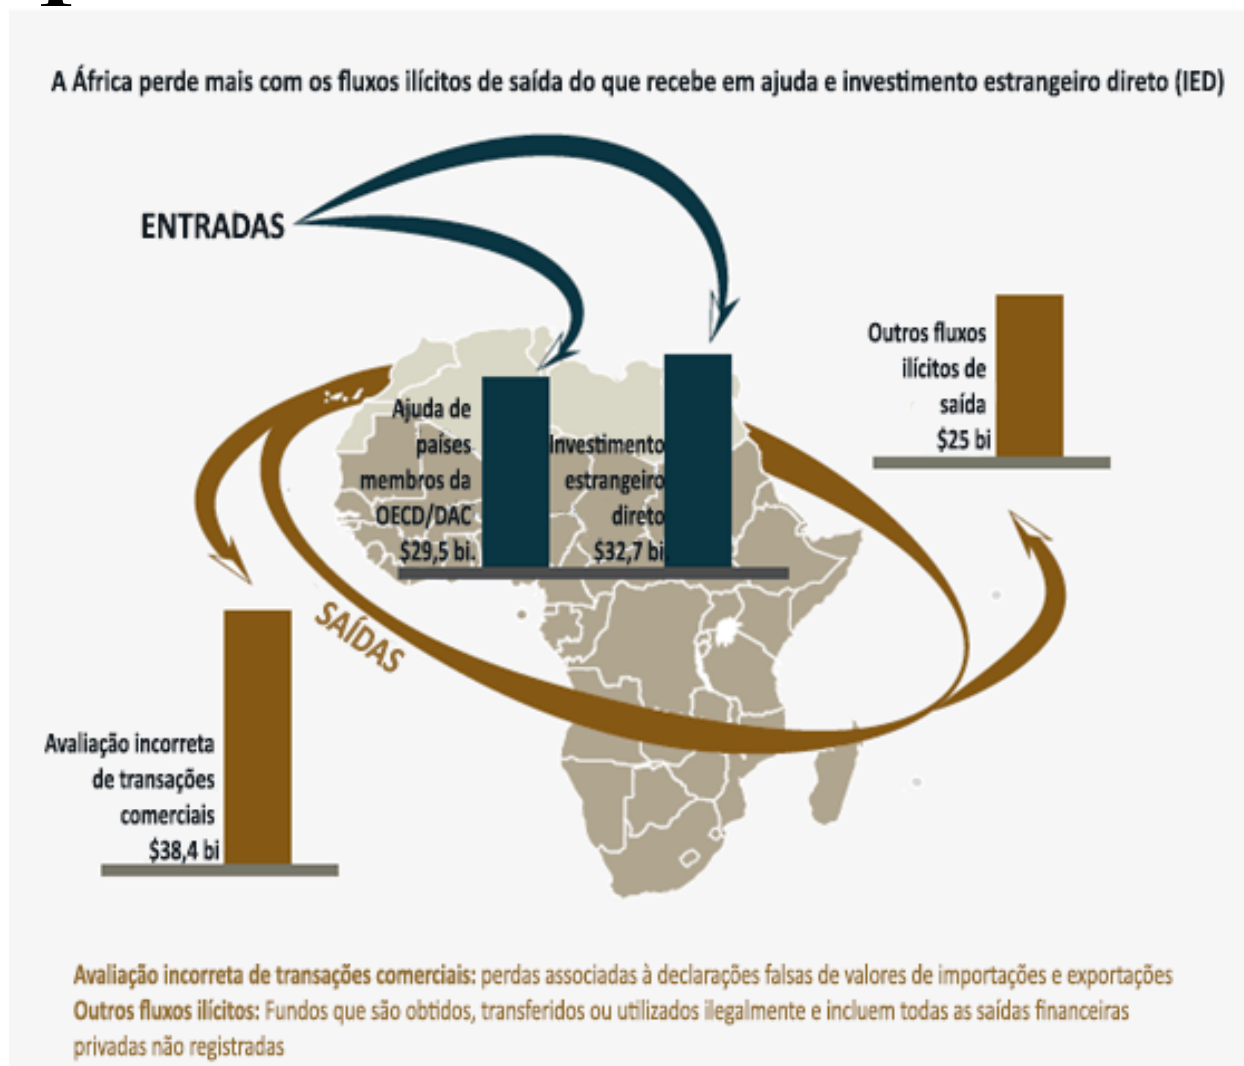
A África perde mais com os fluxos ilícitos de saída do que recebe em ajuda e investimento estrangeiro direto (IED)

ENTRADAS

Ajuda de países membros da OECD/DAC $29,5 bi.

Investimento estrangeiro direto $32,7 bi

Outros fluxos ilícitos de saída $25 bi

SAÍDAS

Avaliação incorreta de transações comerciais $38,4 bi

Avaliação incorreta de transações comerciais: perdas associadas à declarações falsas de valores de importações e exportações
Outros fluxos ilícitos: Fundos que são obtidos, transferidos ou utilizados ilegalmente e incluem todas as saídas financeiras privadas não registradas